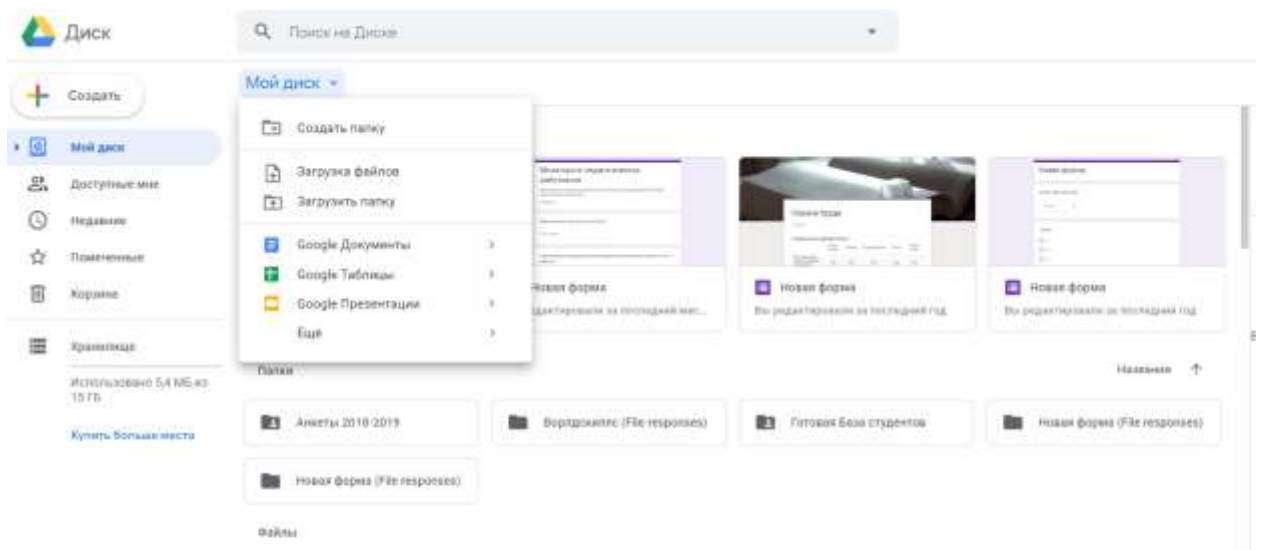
Диск

Поиск на Диске

Создать

Мой диск

Доступные мне

Недавние

Помеченные

Корзина

Хранилище

Использовано 5,4 МБ из 15 ГБ

Купить больше места

Мой диск

Создать папку

Загрузка файлов

Загрузить папку

Google Документы

Google Таблицы

Google Презентации

Ещё

Новая форма

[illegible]дактировали за последний мес...

Новая форма

Вы редактировали за последний год

Новая форма

Вы редактировали за последний год

Папки

Название

Анкеты 2018-2019

Вордкроссы (File responses)

Готовая База студентов

Новая форма (File responses)

Новая форма (File responses)

Файлы